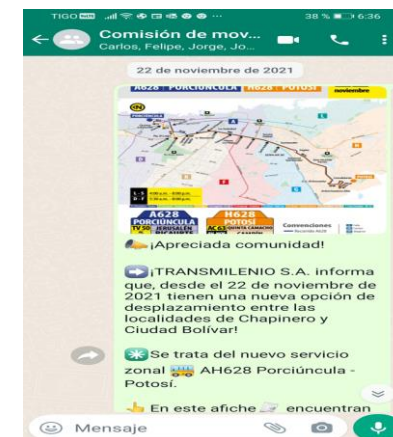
TIGO 38 % 6:36

Comisión de mov...
Carlos, Felipe, Jorge, Jo...

22 de noviembre de 2021

A628 PORCIÚNCULA H628 POTOSÍ noviembre

A628 PORCIÚNCULA
H628 POTOSÍ
Convenciones

¡Apreciada comunidad!

¡TRANSMILENIO S.A. informa que, desde el 22 de noviembre de 2021 tienen una nueva opción de desplazamiento entre las localidades de Chapinero y Ciudad Bolívar!

Se trata del nuevo servicio zonal AH628 Porciúncula - Potosí.

En este afiche encuentran

Mensaje